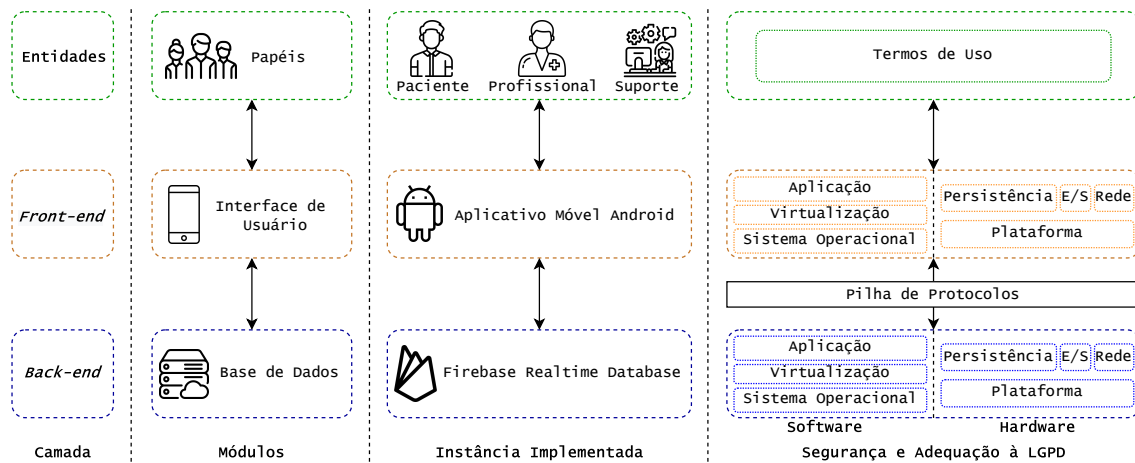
Entidades

Front-end

Back-end

Camada

Papéis

Interface de Usuário

Base de Dados

Módulos

Paciente Profissional Suporte

Aplicativo Móvel Android

Firebase Realtime Database

Instância Implementada

Termos de Uso

Aplicação
Virtualização
Sistema Operacional

Persistência E/S Rede
Plataforma

Pilha de Protocolos

Aplicação
Virtualização
Sistema Operacional

Persistência E/S Rede
Plataforma

Software Hardware

Segurança e Adequação à LGPD